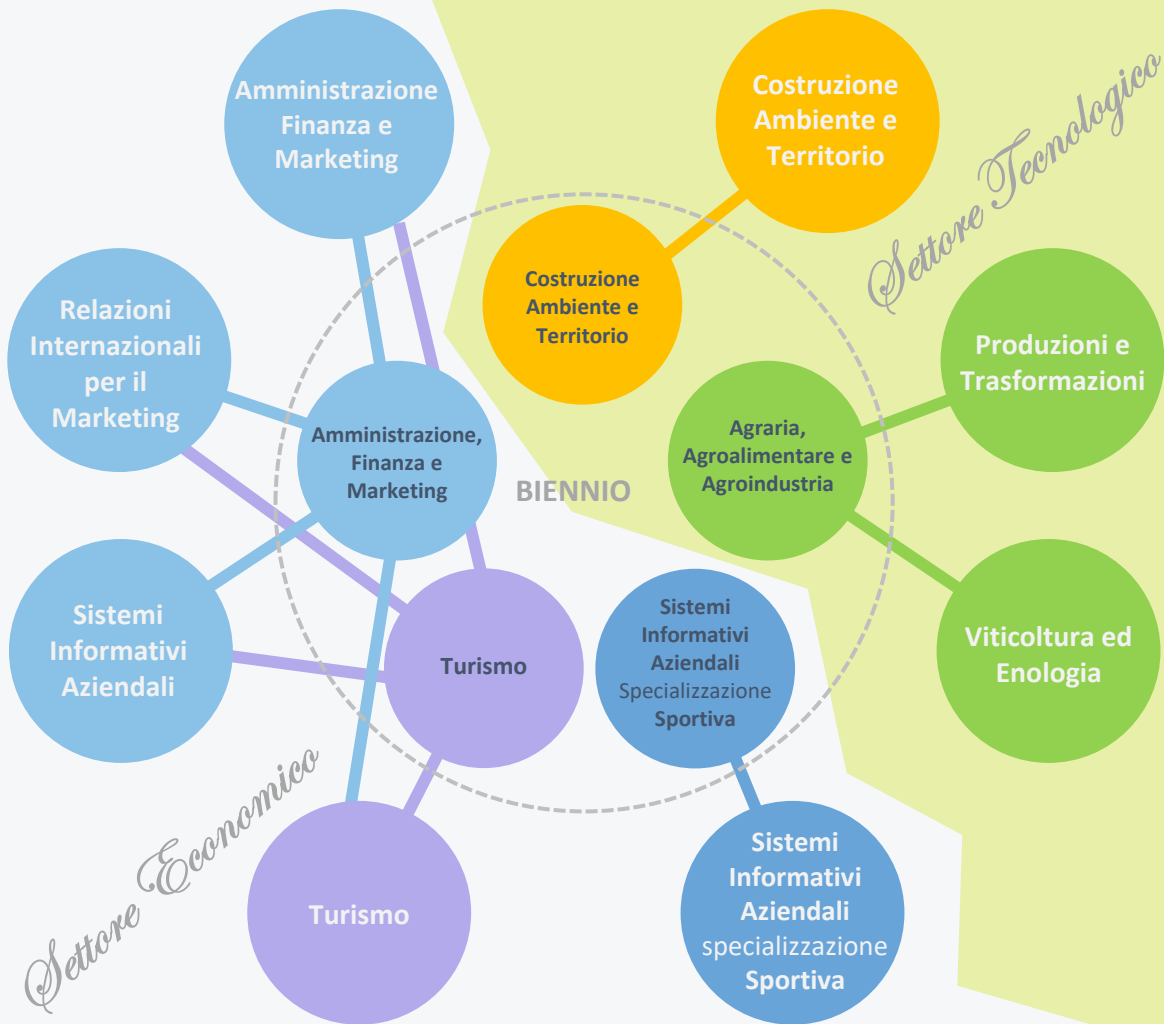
Amministrazione Finanza e Marketing

Costruzione Ambiente e Territorio

Settore Tecnologico

Costruzione Ambiente e Territorio

Relazioni Internazionali per il Marketing

Produzioni e Trasformazioni

Amministrazione, Finanza e Marketing

Agraria, Agroalimentare e Agroindustria

BIENNIO

Sistemi Informativi Aziendali

Sistemi Informativi Aziendali Specializzazione Sportiva

Viticoltura ed Enologia

Turismo

Settore Economico

Turismo

Sistemi Informativi Aziendali specializzazione Sportiva